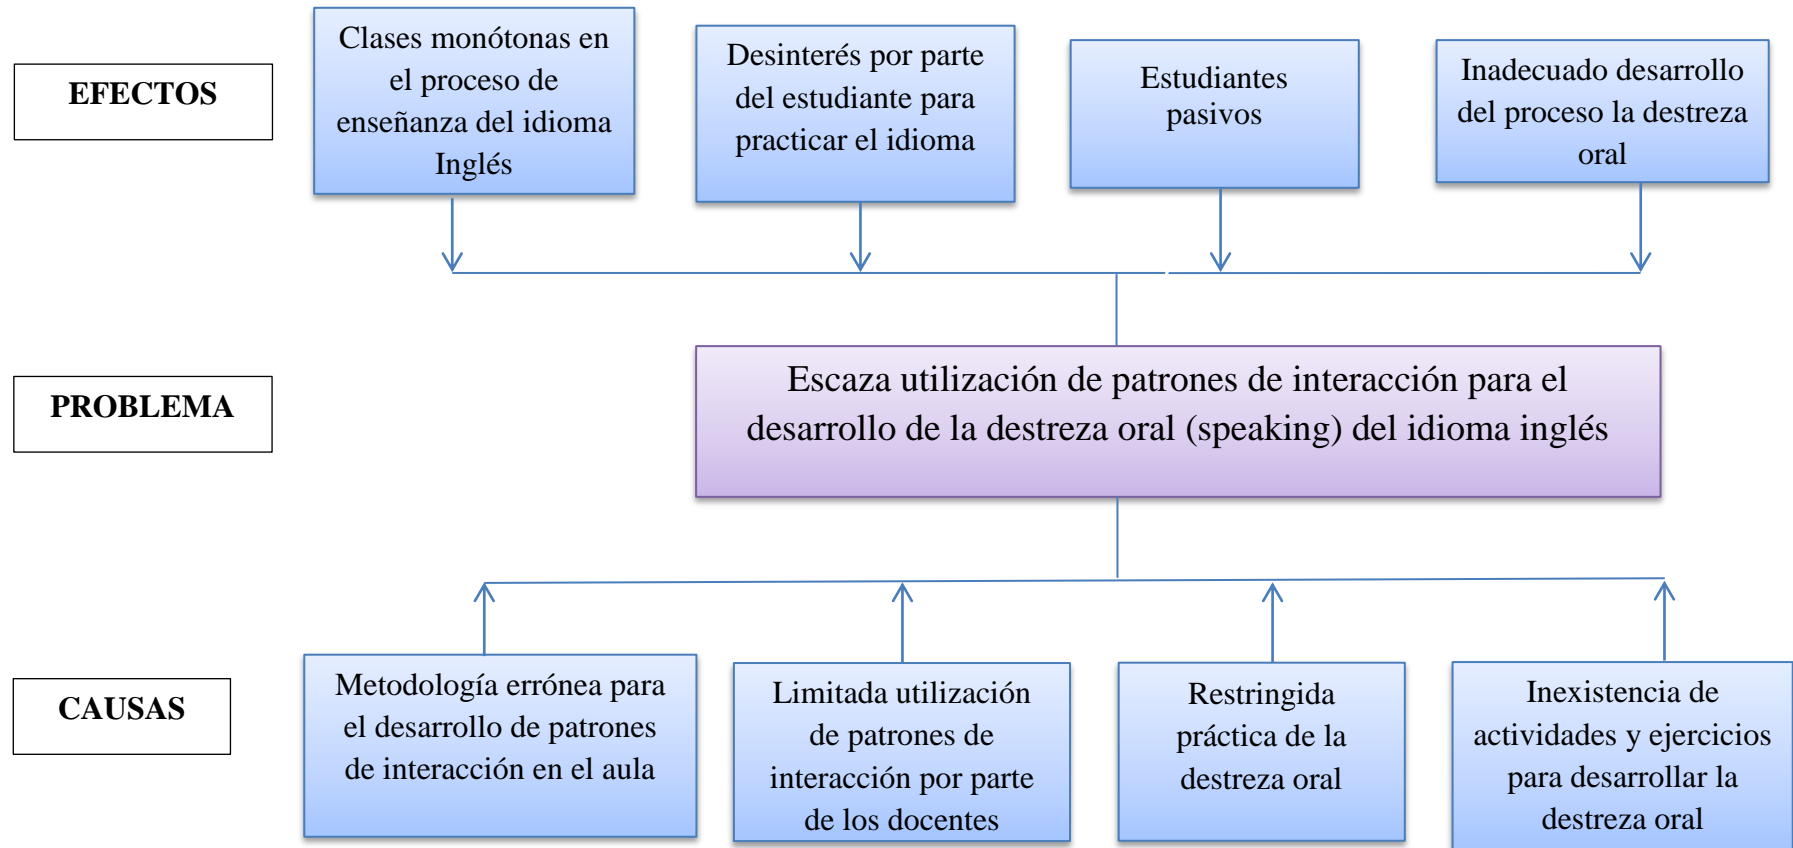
EFECTOS

Clases monótonas en el proceso de enseñanza del idioma Inglés

Desinterés por parte del estudiante para practicar el idioma

Estudiantes pasivos

Inadecuado desarrollo del proceso la destreza oral

PROBLEMA

Escaza utilización de patrones de interacción para el desarrollo de la destreza oral (speaking) del idioma inglés

CAUSAS

Metodología errónea para el desarrollo de patrones de interacción en el aula

Limitada utilización de patrones de interacción por parte de los docentes

Restringida práctica de la destreza oral

Inexistencia de actividades y ejercicios para desarrollar la destreza oral